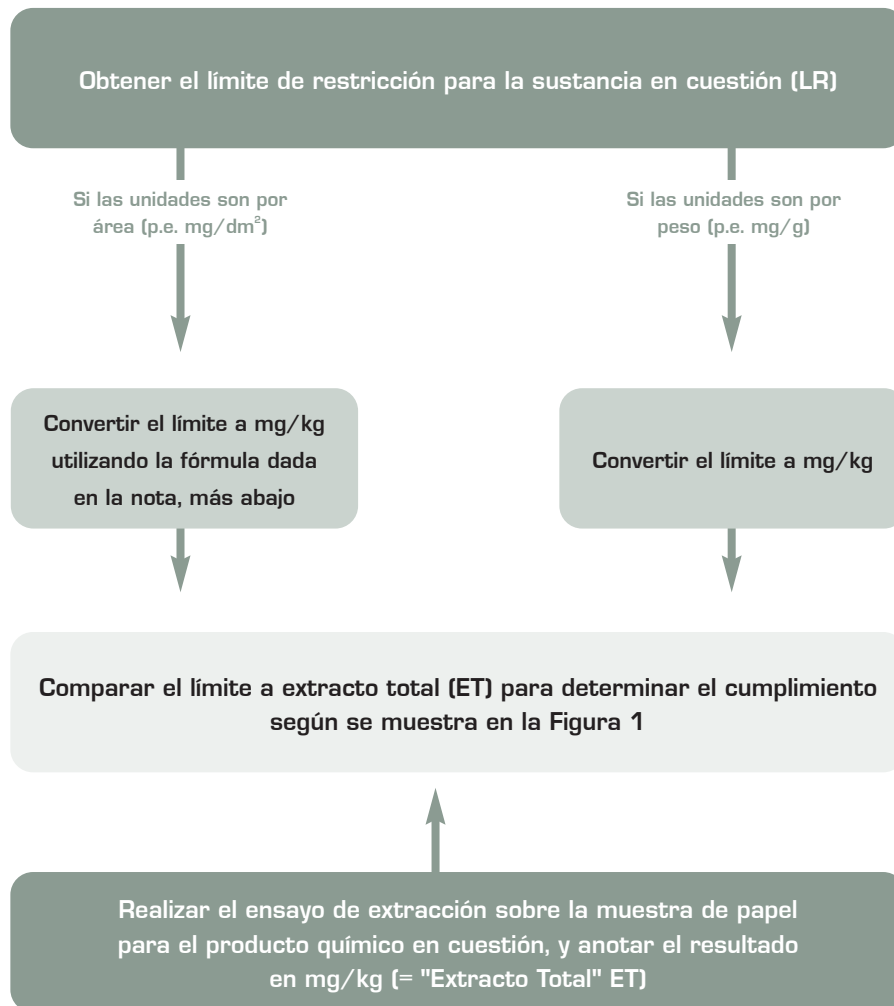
Obtener el límite de restricción para la sustancia en cuestión (LR)

Si las unidades son por área (p.e. mg/dm$^2$)

Si las unidades son por peso (p.e. mg/g)

Convertir el límite a mg/kg utilizando la fórmula dada en la nota, más abajo

Convertir el límite a mg/kg

Comparar el límite a extracto total (ET) para determinar el cumplimiento según se muestra en la Figura 1

Realizar el ensayo de extracción sobre la muestra de papel para el producto químico en cuestión, y anotar el resultado en mg/kg (= "Extracto Total" ET)